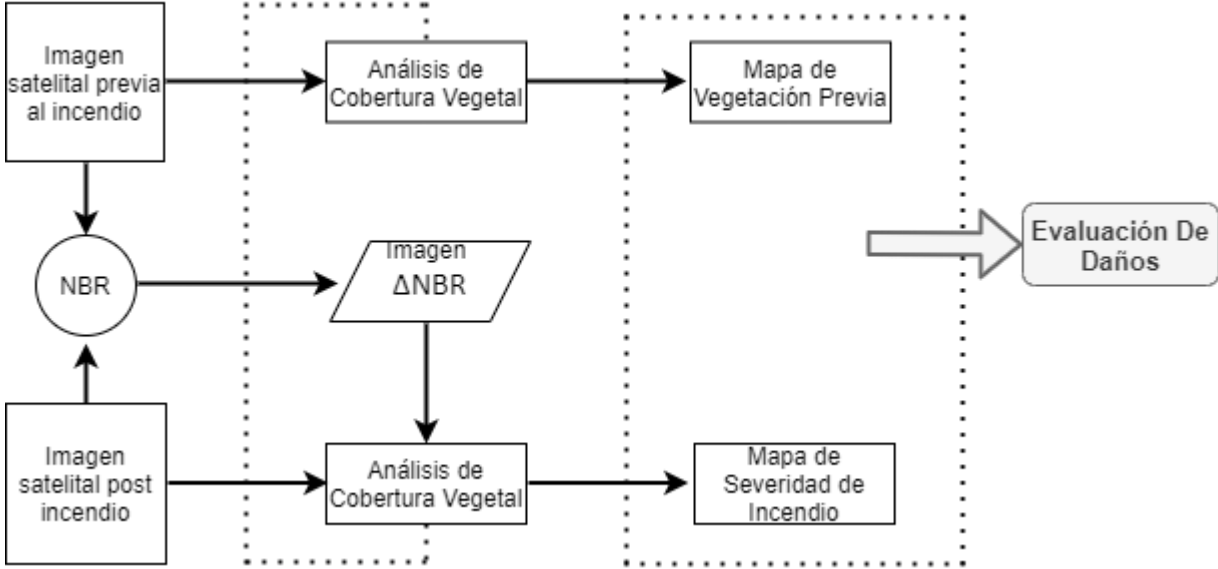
Imagen satelital previa al incendio

Análisis de Cobertura Vegetal

Mapa de Vegetación Previa

NBR

Imagen ΔNBR

Evaluación De Daños

Imagen satelital post incendio

Análisis de Cobertura Vegetal

Mapa de Severidad de Incendio